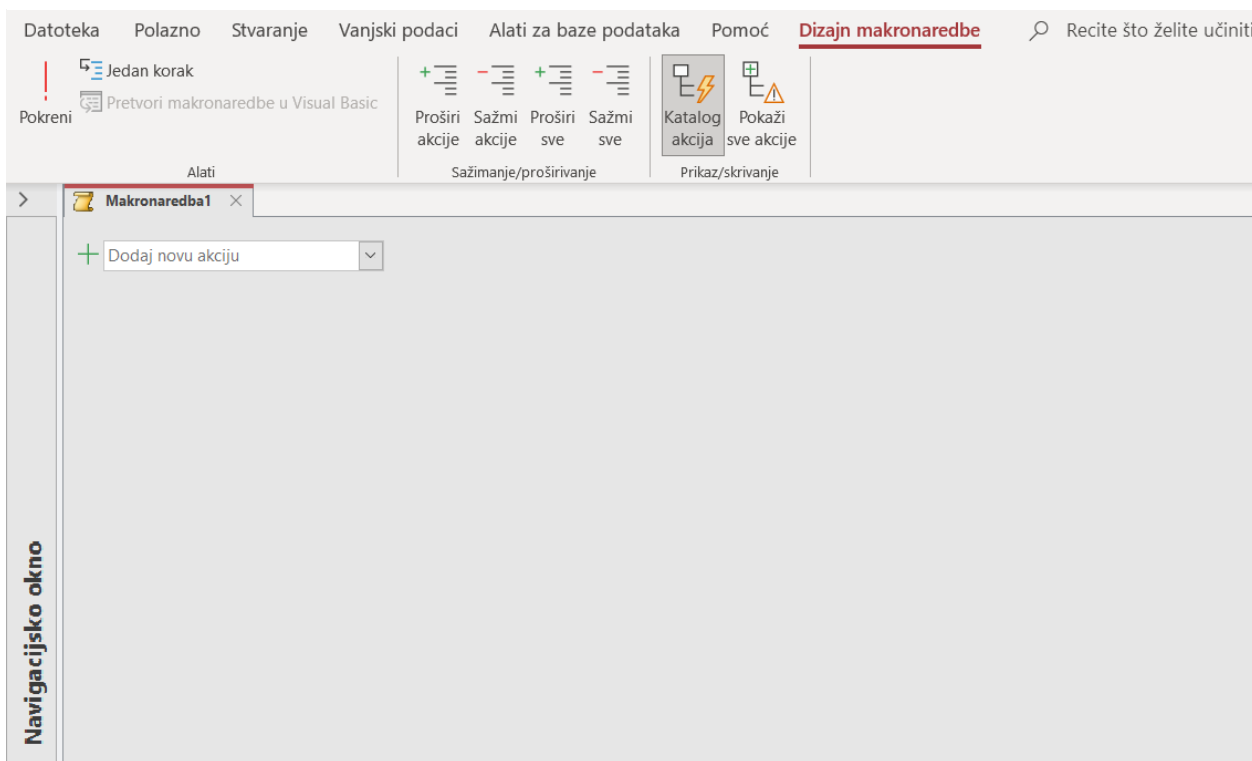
Datoteka Polazno Stvaranje Vanjski podaci Alati za baze podataka Pomoć Dizajn makronaredbe Recite što želite učiniti

Pokreni
Jedan korak
Pretvori makronaredbe u Visual Basic
Alati

Proširi akcije
Sažmi akcije
Proširi sve
Sažmi sve
Sažimanje/proširivanje

Katalog akcija
Pokaži sve akcije
Prikaz/skrivanje

Makronaredba1

Dodaj novu akciju

Navigacijsko okno